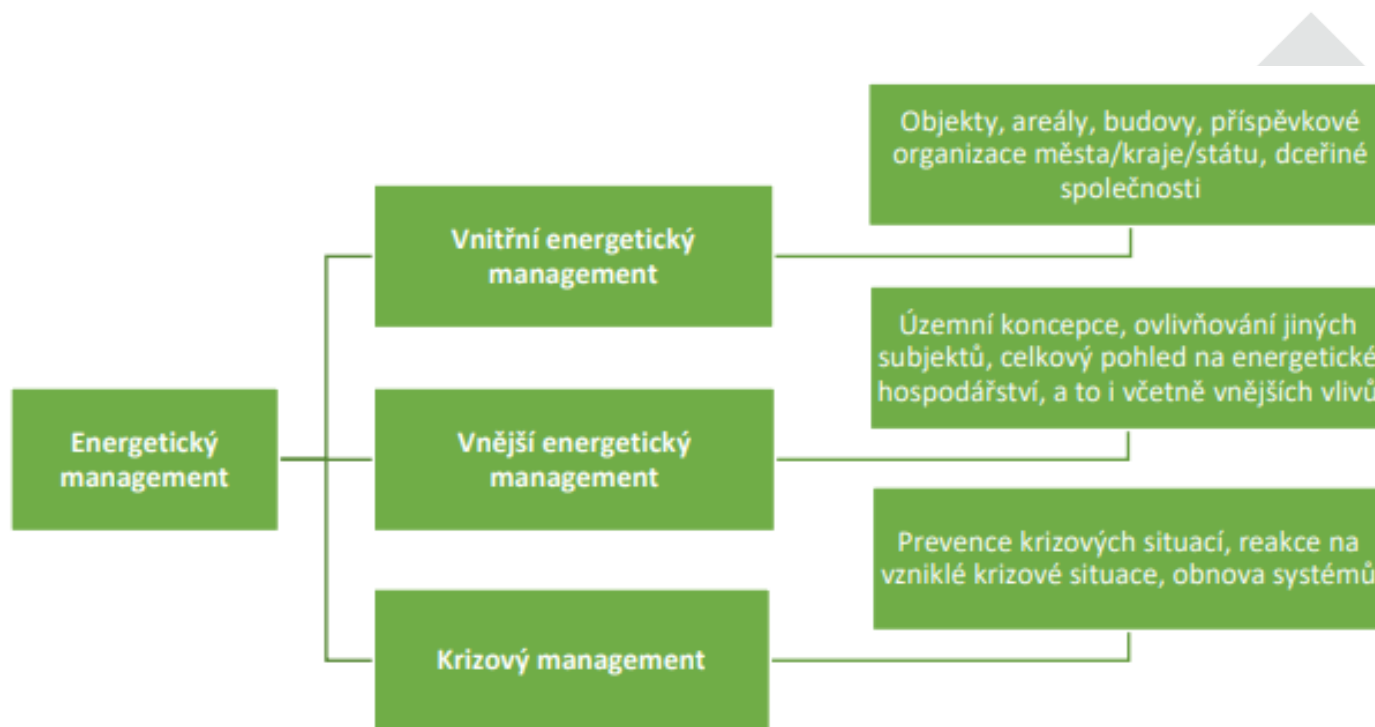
Energetický management

Vnitřní energetický management

Objekty, areály, budovy, příspěvkové organizace města/kraje/státu, dceřiné společnosti

Vnější energetický management

Územní koncepce, ovlivňování jiných subjektů, celkový pohled na energetické hospodářství, a to i včetně vnějších vlivů

Krizový management

Prevence krizových situací, reakce na vzniklé krizové situace, obnova systémů